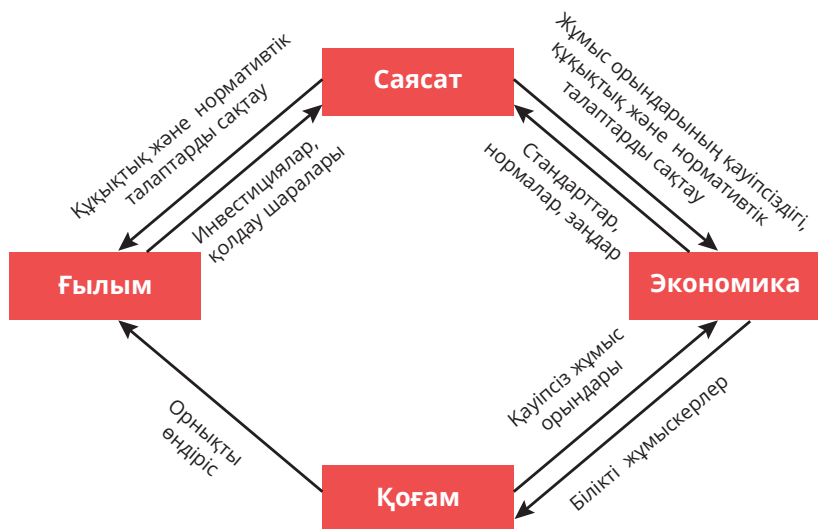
Саясат

Құқықтық және нормативтік талаптарды сақтау

Инвестициялар, қолдау шаралары

Жұмыс орындарының қауіпсіздігі, құқықтық және нормативтік талаптарды сақтау

Стандарттар, нормалар, заңдар

Ғылым

Экономика

Орнықты өндіріс

Қауіпсіз жұмыс орындары

Білікті жұмыскерлер

Қоғам